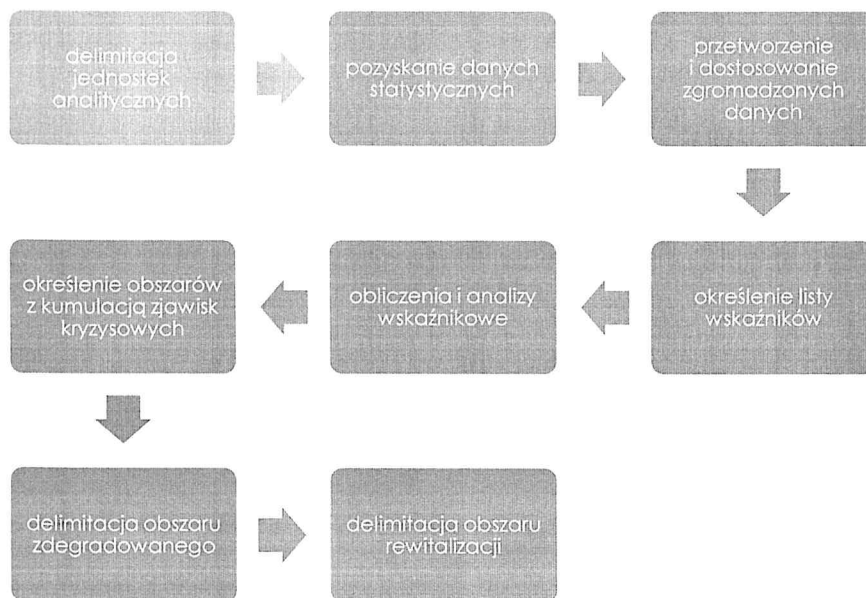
delimitacja jednostek analitycznych

pozyskanie danych statystycznych

przetworzenie i dostosowanie zgromadzonych danych

określenie listy wskaźników

obliczenia i analizy wskaźnikowe

określenie obszarów z kumulacją zjawisk kryzysowych

delimitacja obszaru zdegradowanego

delimitacja obszaru rewitalizacji